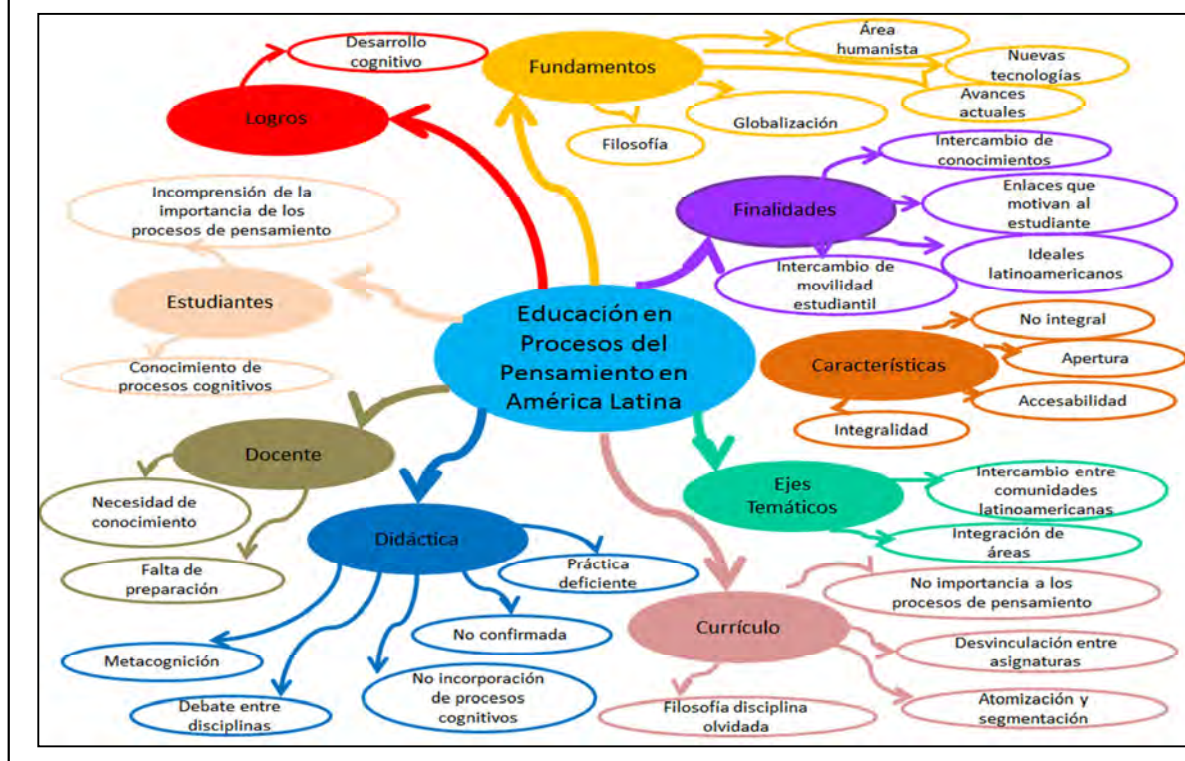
Educación en Procesos del Pensamiento en América Latina

Logros

Desarrollo cognitivo

Fundamentos

Área humanista

Nuevas tecnologías

Avances actuales

Globalización

Filosofía

Finalidades

Intercambio de conocimientos

Enlaces que motivan al estudiante

Ideales latinoamericanos

Intercambio de movilidad estudiantil

Estudiantes

Incomprensión de la importancia de los procesos de pensamiento

Conocimiento de procesos cognitivos

Características

No integral

Apertura

Accesabilidad

Integralidad

Docente

Necesidad de conocimiento

Falta de preparación

Ejes Temáticos

Intercambio entre comunidades latinoamericanas

Integración de áreas

Didáctica

Práctica deficiente

No confirmada

Metacognición

Debate entre disciplinas

No incorporación de procesos cognitivos

Currículo

No importancia a los procesos de pensamiento

Desvinculación entre asignaturas

Atomización y segmentación

Filosofía disciplina olvidada